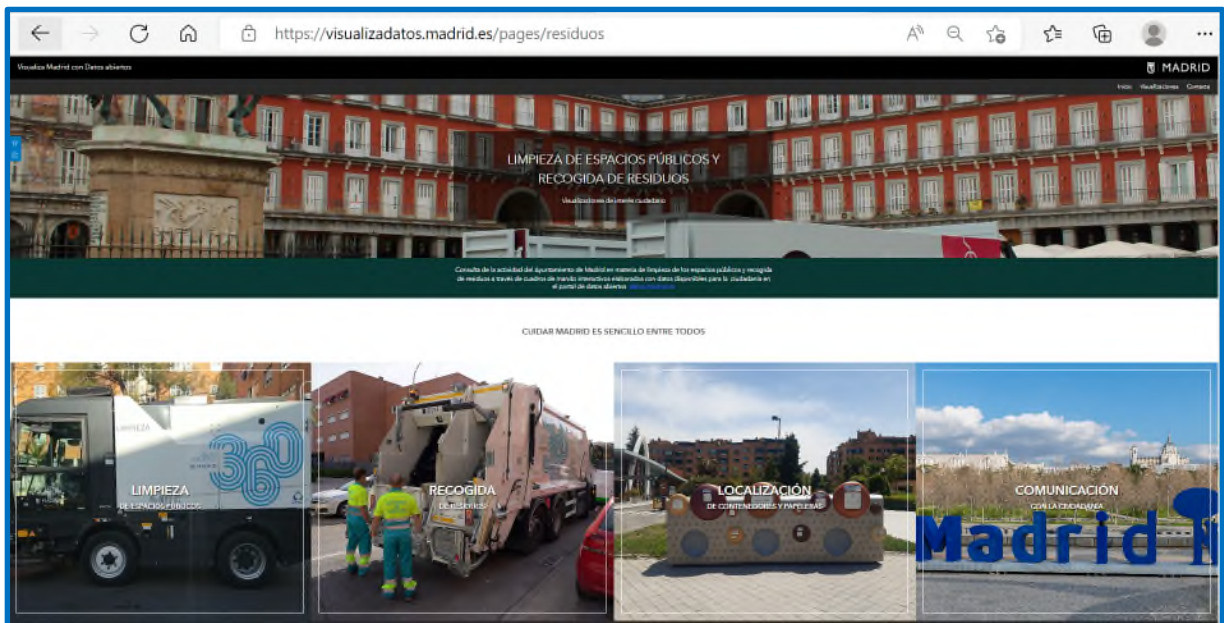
https://visualizadatos.madrid.es/pages/residuos

Visualiza Madrid con Datos abiertos

MADRID

Inicio Visualizaciones Contacto

LIMPIEZA DE ESPACIOS PÚBLICOS Y RECOGIDA DE RESIDUOS

Visualizaciones de interés ciudadano

Consulta de la actividad del Ayuntamiento de Madrid en materia de limpieza de los espacios públicos y recogida de residuos a través de cuadros de mando interactivos elaborados con datos disponibles para la ciudadanía en el portal de datos abiertos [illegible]

CUIDAR MADRID ES SENCILLO ENTRE TODOS

LIMPIEZA
DE ESPACIOS PÚBLICOS

RECOGIDA
DE RESIDUOS

LOCALIZACIÓN
DE CONTENEDORES Y PAPELERAS

COMUNICACIÓN
CON LA CIUDADANÍA

360

Madrid